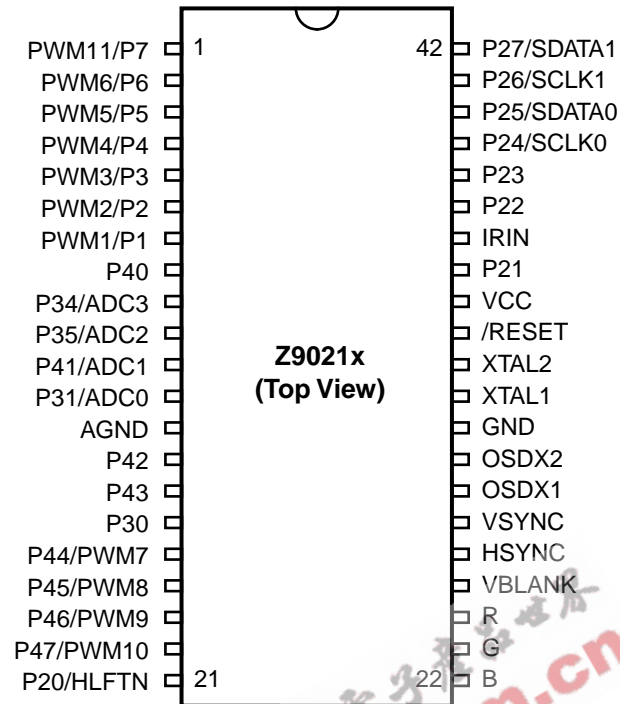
PWM11/P7
PWM6/P6
PWM5/P5
PWM4/P4
PWM3/P3
PWM2/P2
PWM1/P1
P40
P34/ADC3
P35/ADC2
P41/ADC1
P31/ADC0
AGND
P42
P43
P30
P44/PWM7
P45/PWM8
P46/PWM9
P47/PWM10
P20/HLFTN

1
21

Z9021x
(Top View)

42
22

P27/SDATA1
P26/SCLK1
P25/SDATA0
P24/SCLK0
P23
P22
IRIN
P21
VCC
/RESET
XTAL2
XTAL1
GND
OSDX2
OSDX1
VSYNC
HSYNC
VBLANK
R
G
B

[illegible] .cn